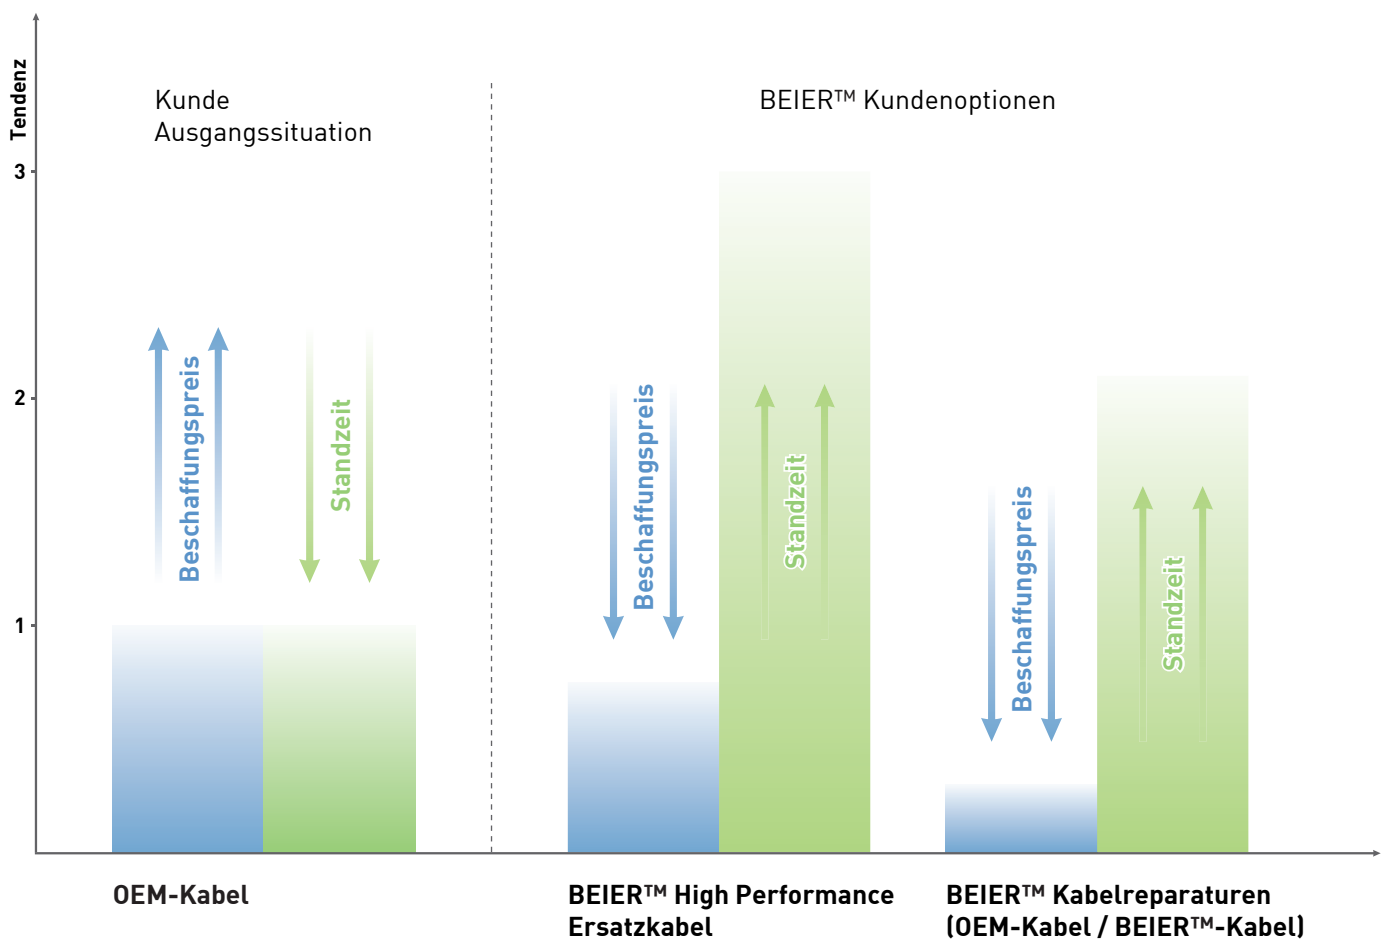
Tendenz

3

2

1

Kunde
Ausgangssituation

BEIER™ Kundenoptionen

Beschaffungspreis

Standzeit

Beschaffungspreis

Standzeit

Beschaffungspreis

Standzeit

OEM-Kabel

BEIER™ High Performance Ersatzkabel

BEIER™ Kabelreparaturen (OEM-Kabel / BEIER™-Kabel)